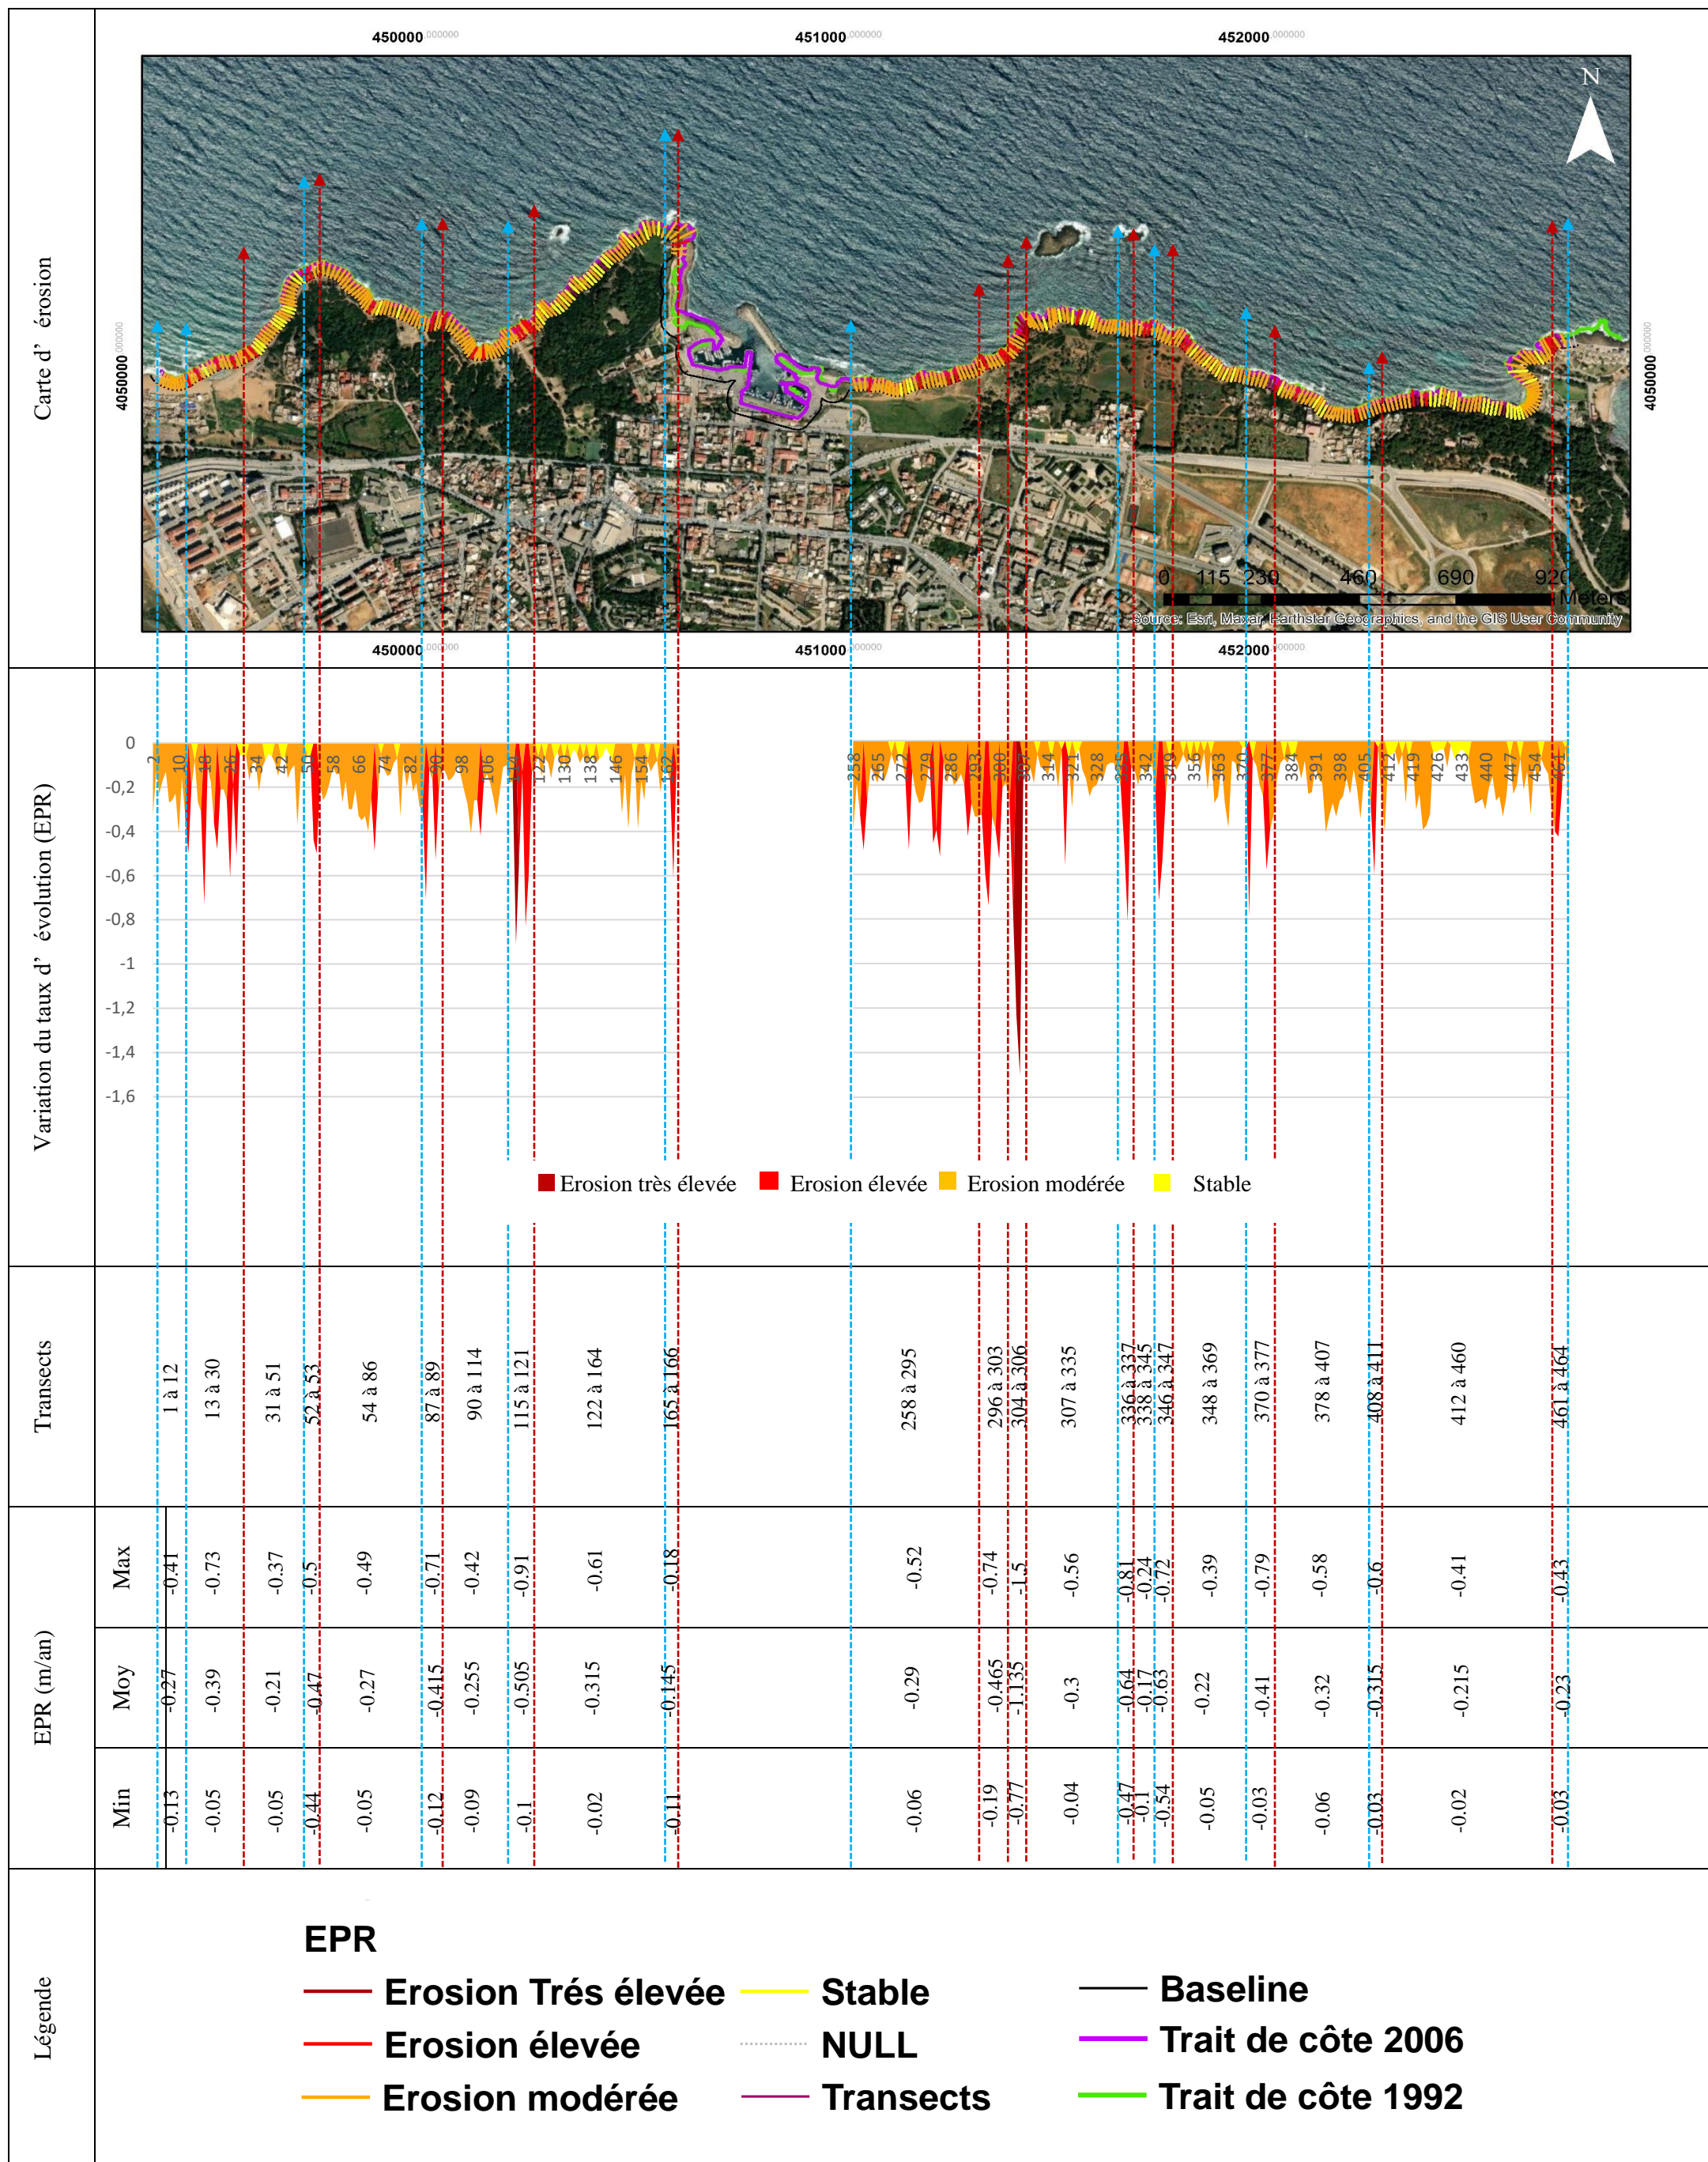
Carte d' érosion

450000.000000 451000.000000 452000.000000

N

4050000.000000 4050000.000000

0 115 230 460 690 920 Meters

Source: Esri, Maxar, Earthstar Geographics, and the GIS User Community

450000.000000 451000.000000 452000.000000

Variation du taux d' évolution (EPR)

0
-0,2
-0,4
-0,6
-0,8
-1
-1,2
-1,4
-1,6

2 10 18 26 34 42 50 58 66 74 82 90 98 106 114 122 130 138 146 154 162 258 265 272 279 286 293 300 307 314 321 328 335 342 349 356 363 370 377 384 391 398 405 412 419 426 433 440 447 454 461

Erosion très élevée Erosion élevée Erosion modérée Stable

Transects

| Transects | 1 à 12 | 13 à 30 | 31 à 51 | 52 à 53 | 54 à 86 | 87 à 89 | 90 à 114 | 115 à 121 | 122 à 164 | 165 à 166 | 258 à 295 | 296 à 303 | 304 à 306 | 307 à 335 | 336 à 337 | 338 à 345 | 346 à 347 | 348 à 369 | 370 à 377 | 378 à 407 | 408 à 411 | 412 à 460 | 461 à 464 |
|---|---|---|---|---|---|---|---|---|---|---|---|---|---|---|---|---|---|---|---|---|---|---|---|
| Max | -0.41 | -0.73 | -0.37 | -0.5 | -0.49 | -0.71 | -0.42 | -0.91 | -0.61 | -0.18 | -0.52 | -0.74 | -1.5 | -0.56 | -0.81 | -0.24 | -0.72 | -0.39 | -0.79 | -0.58 | -0.6 | -0.41 | -0.43 |
| Moy | -0.27 | -0.39 | -0.21 | -0.47 | -0.27 | -0.415 | -0.255 | -0.505 | -0.315 | -0.145 | -0.29 | -0.465 | -1.135 | -0.3 | -0.64 | -0.17 | -0.63 | -0.22 | -0.41 | -0.32 | -0.315 | -0.215 | -0.23 |
| Min | -0.13 | -0.05 | -0.05 | -0.44 | -0.05 | -0.12 | -0.09 | -0.1 | -0.02 | -0.11 | -0.06 | -0.19 | -0.77 | -0.04 | -0.47 | -0.1 | -0.54 | -0.05 | -0.03 | -0.06 | -0.03 | -0.02 | -0.03 |

EPR (m/an)

Légende

EPR
Erosion Trés élevée
Erosion élevée
Erosion modérée
Stable
NULL
Transects
Baseline
Trait de côte 2006
Trait de côte 1992